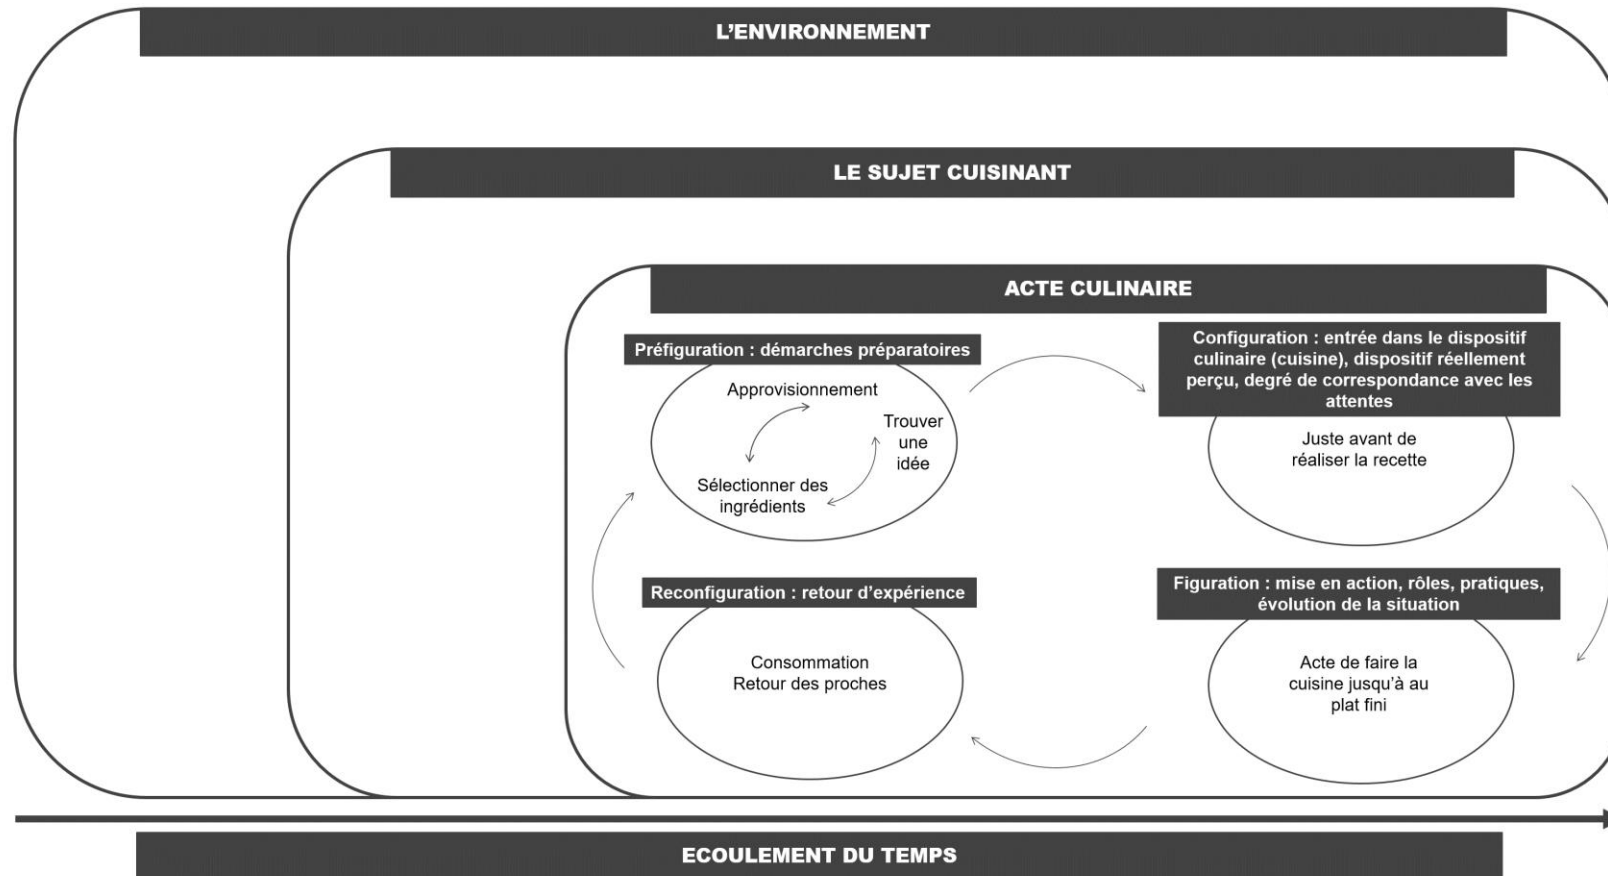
L'ENVIRONNEMENT

LE SUJET CUISINANT

ACTE CULINAIRE

Préfiguration : démarches préparatoires

Approvisionnement

Trouver une idée

Sélectionner des ingrédients

Configuration : entrée dans le dispositif culinaire (cuisine), dispositif réellement perçu, degré de correspondance avec les attentes

Juste avant de réaliser la recette

Reconfiguration : retour d'expérience

Consommation
Retour des proches

Figuration : mise en action, rôles, pratiques, évolution de la situation

Acte de faire la cuisine jusqu'à au plat fini

ECOULEMENT DU TEMPS